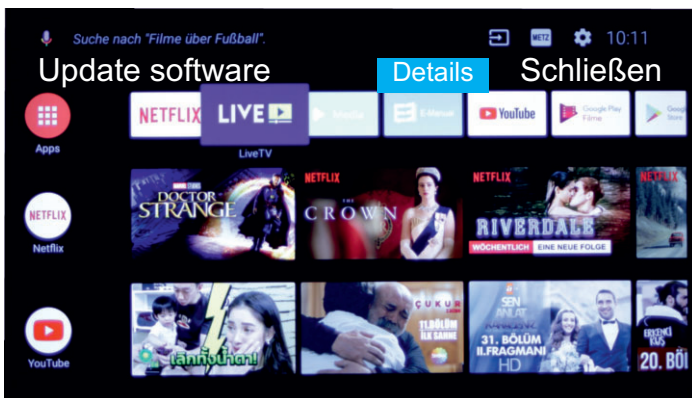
Suche nach "Filme über Fußball".

NETZ 10:11

Update software Details Schließen

Apps

NETFLIX

LIVE

LiveTV

MediaCe

E-Manual

YouTube

Google Play Filme

Google Store

Netflix

MARVEL STUDIOS DOCTOR STRANGE

NETFLIX THE CROWN

NETFLIX RIVERDALE

WÖCHENTLICH EINE NEUE FOLGE

NETFLIX

YouTube

เล็กทิ้งน้ำตา!

ÇUKUR 11.BÖLÜM İLK SAHNE

SEN ANLAT KARADENİZ 31. BÖLÜM II.FRAGMANI HD

20. BÖ